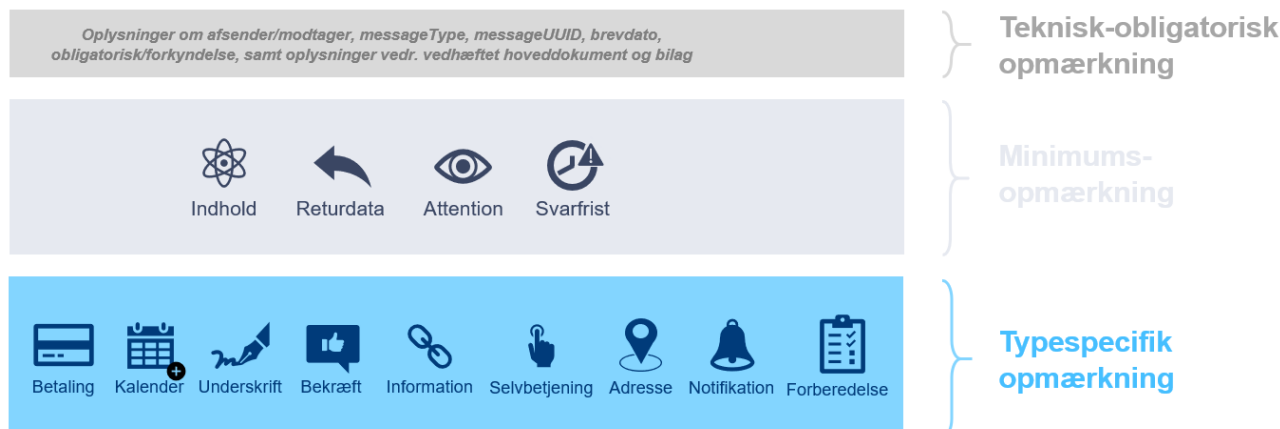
Oplysninger om afsender/modtager, messageType, messageUUID, brevdato, obligatorisk/forkyndelse, samt oplysninger vedr. vedhæftet hoveddokument og bilag

Teknisk-obligatorisk opmærkning

Indhold Returdata Attention Svarfrist

Minimums-opmærkning

Betaling Kalender Underskrift Bekræft Information Selvbetjening Adresse Notifikation Forberedelse

Typespecifik opmærkning